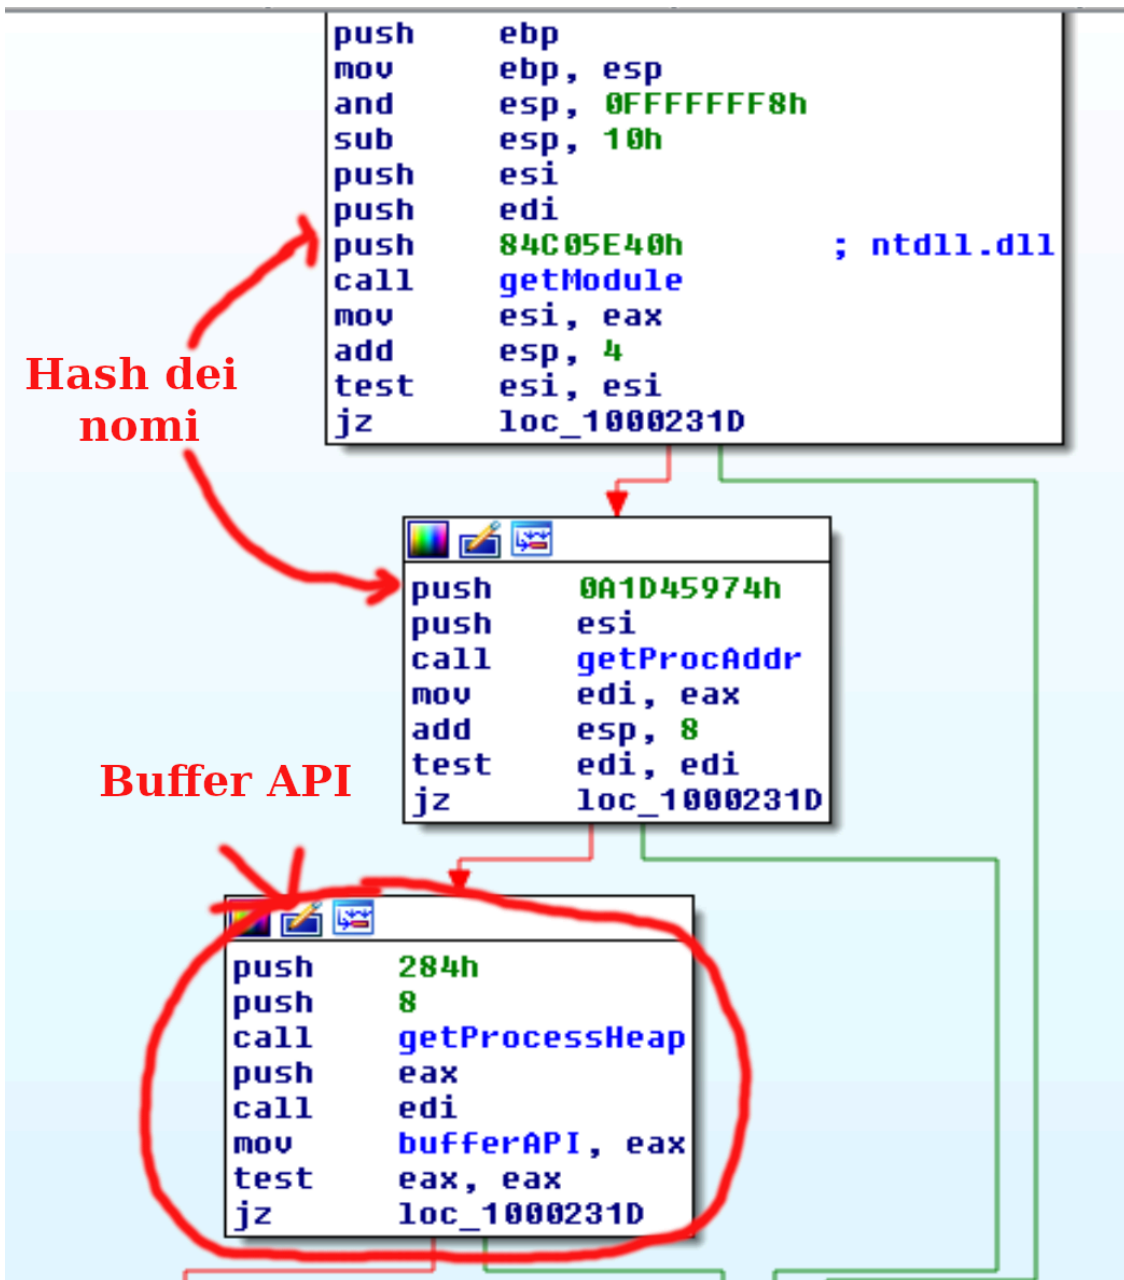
push ebp
mov ebp, esp
and esp, 0FFFFFFF8h
sub esp, 10h
push esi
push edi
push 84C05E40h ; ntdll.dll
call getModule
mov esi, eax
add esp, 4
test esi, esi
jz loc_1000231D

Hash dei nomi

push 0A1D45974h
push esi
call getProcAddr
mov edi, eax
add esp, 8
test edi, edi
jz loc_1000231D

Buffer API

push 284h
push 8
call getProcessHeap
push eax
call edi
mov bufferAPI, eax
test eax, eax
jz loc_1000231D